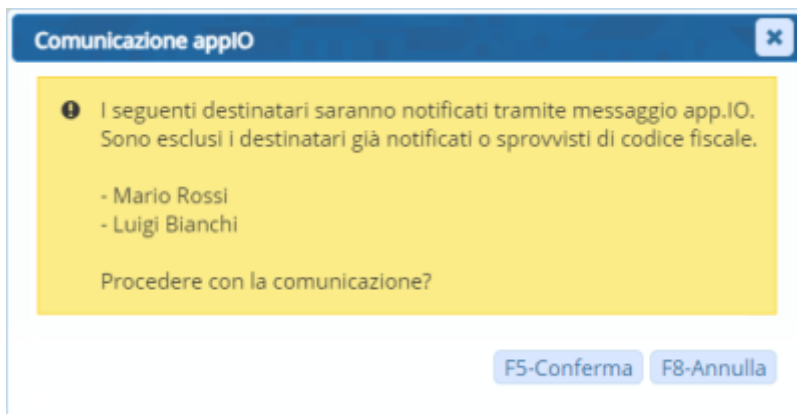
Comunicazione appIO

I seguenti destinatari saranno notificati tramite messaggio app.IO. Sono esclusi i destinatari già notificati o sprovvisti di codice fiscale.

- Mario Rossi
- Luigi Bianchi

Procedere con la comunicazione?

F5-Conferma F8-Annulla